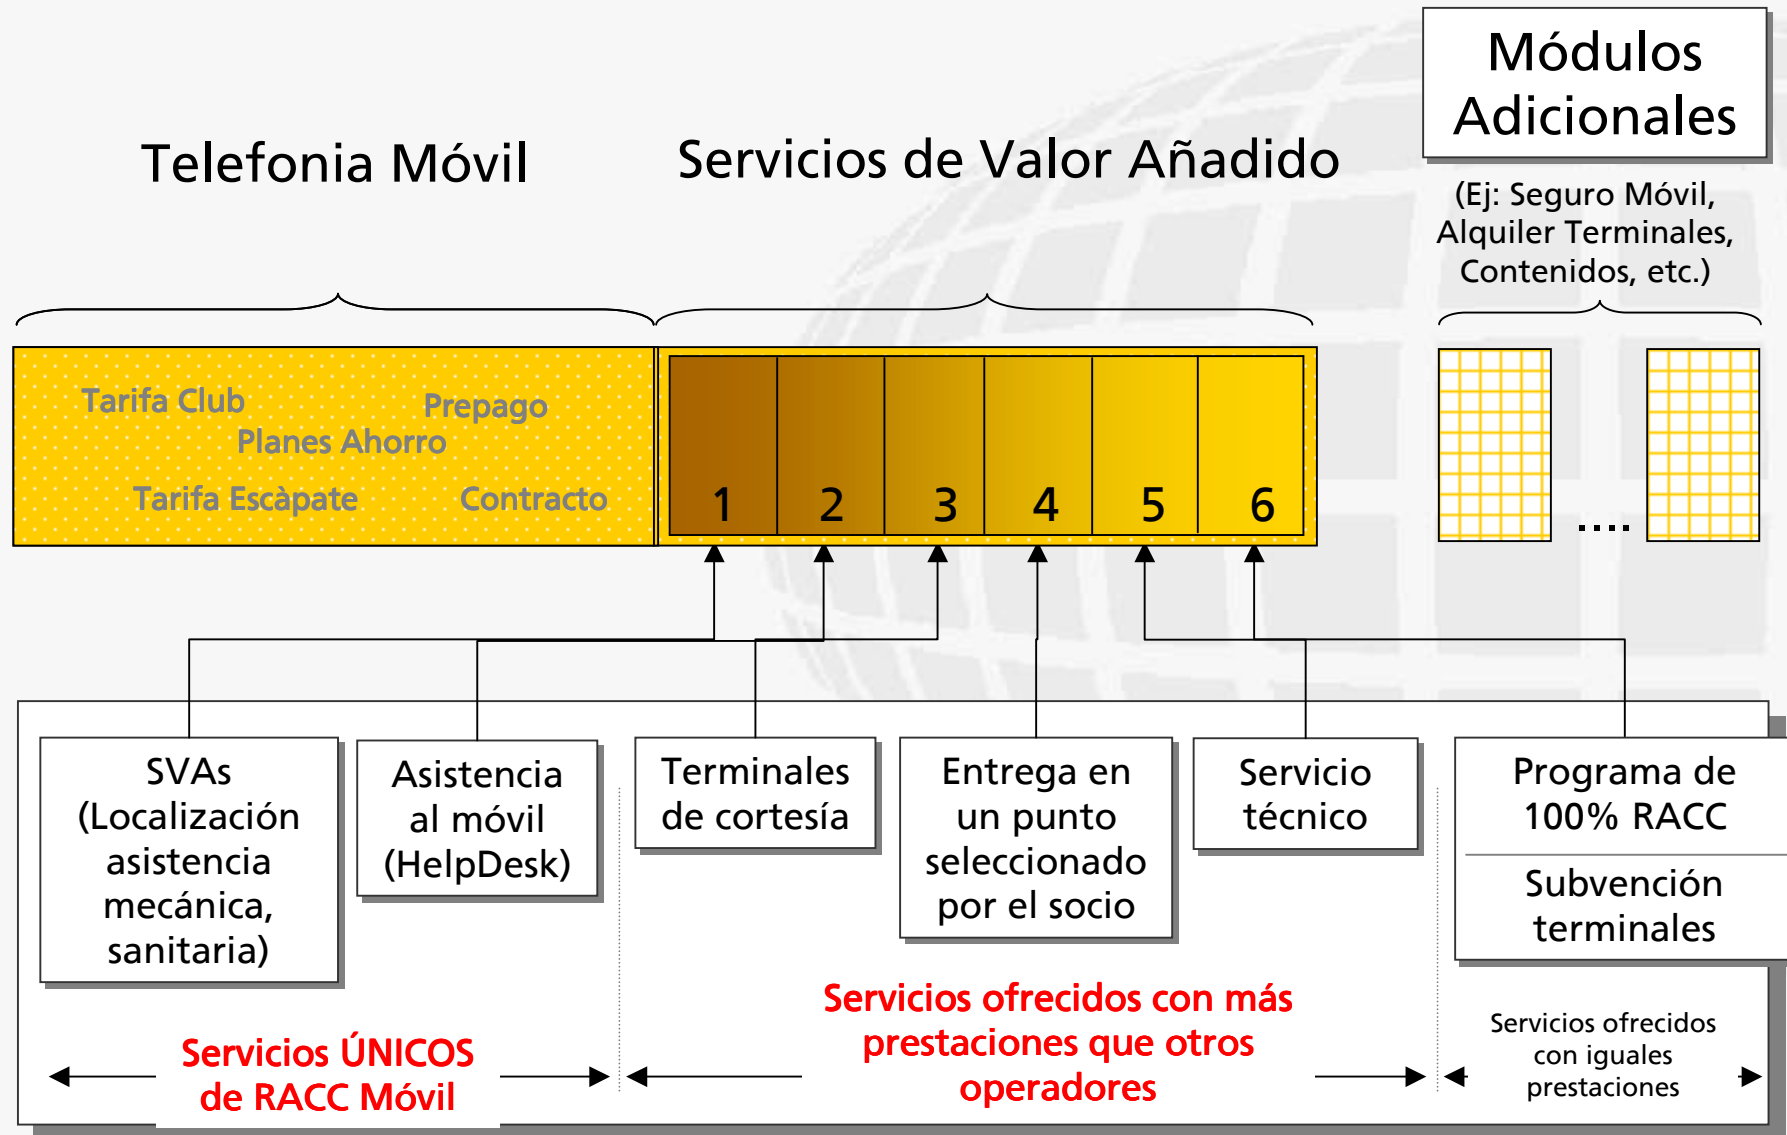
Módulos Adicionales

Telefonia Móvil

Servicios de Valor Añadido

(Ej: Seguro Móvil, Alquiler Terminales, Contenidos, etc.)

Tarifa Club

Prepago

Planes Ahorro

Tarifa Escàpate

Contracto

1

2

3

4

5

6

....

SVAs (Localización asistencia mecánica, sanitaria)

Asistencia al móvil (HelpDesk)

Terminales de cortesía

Entrega en un punto seleccionado por el socio

Servicio técnico

Programa de 100% RACC

Subvención terminales

Servicios ÚNICOS de RACC Móvil

Servicios ofrecidos con más prestaciones que otros operadores

Servicios ofrecidos con iguales prestaciones